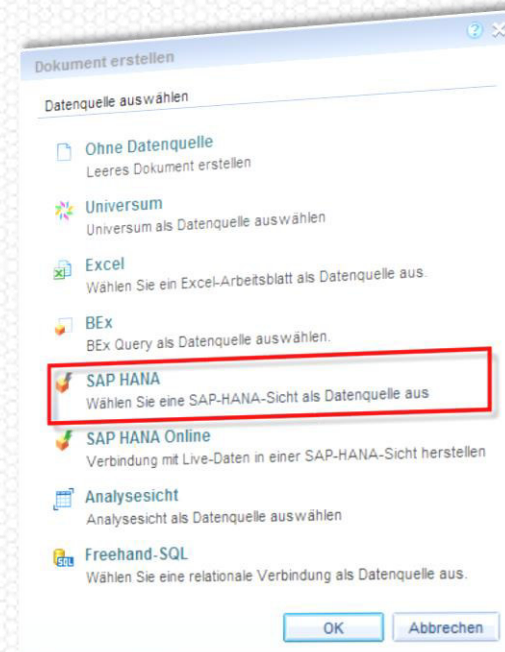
Dokument erstellen

Datenquelle auswählen

Ohne Datenquelle
Leeres Dokument erstellen

Universum
Universum als Datenquelle auswählen

Excel
Wählen Sie ein Excel-Arbeitsblatt als Datenquelle aus.

BEx
BEx Query als Datenquelle auswählen.

SAP HANA
Wählen Sie eine SAP-HANA-Sicht als Datenquelle aus

SAP HANA Online
Verbindung mit Live-Daten in einer SAP-HANA-Sicht herstellen

Analysesicht
Analysesicht als Datenquelle auswählen

Freehand-SQL
Wählen Sie eine relationale Verbindung als Datenquelle aus.

OK
Abbrechen